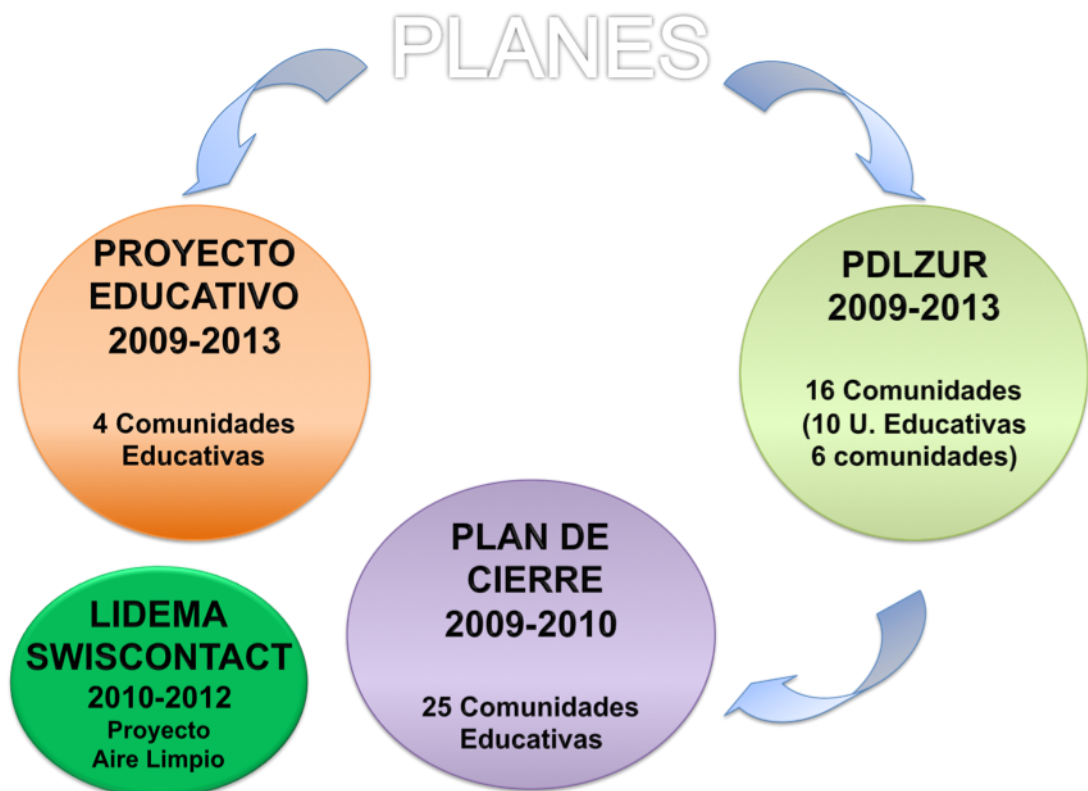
PLANES

PROYECTO EDUCATIVO 2009-2013

4 Comunidades Educativas

PDLZUR 2009-2013

16 Comunidades (10 U. Educativas 6 comunidades)

PLAN DE CIERRE 2009-2010

25 Comunidades Educativas

LIDEMA SWISCONTACT 2010-2012 Proyecto Aire Limpio